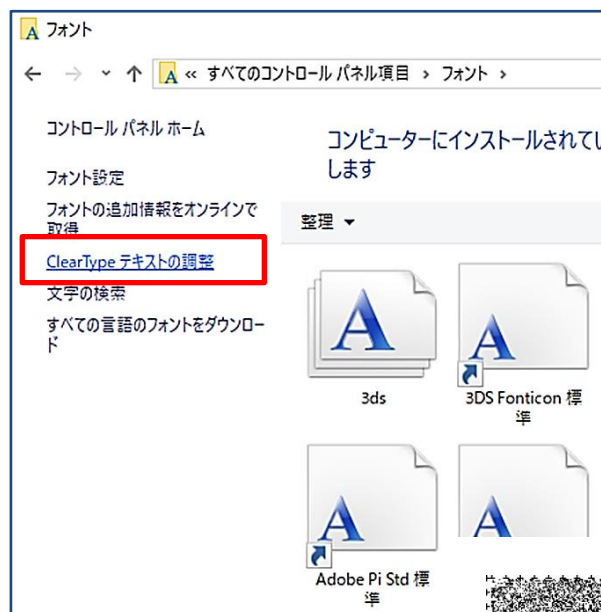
フォント

« すべてのコントロール パネル項目 › フォント ›

コントロール パネル ホーム

フォント設定

フォントの追加情報をオンラインで取得

ClearType テキストの調整

文字の検索

すべての言語のフォントをダウンロード

コンピューターにインストールされてい します

整理 ▾

3ds

3DS Fonticon 標準

Adobe Pi Std 標準